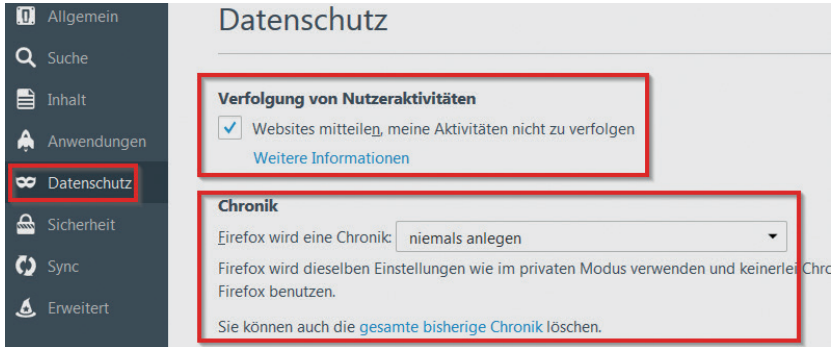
Allgemein
Suche
Inhalt
Anwendungen
Datenschutz
Sicherheit
Sync
Erweitert

Datenschutz

Verfolgung von Nutzeraktivitäten

Websites mitteilen, meine Aktivitäten nicht zu verfolgen

Weitere Informationen

Chronik

Firefox wird eine Chronik: niemals anlegen

Firefox wird dieselben Einstellungen wie im privaten Modus verwenden und keinerlei Chro Firefox benutzen.

Sie können auch die gesamte bisherige Chronik löschen.